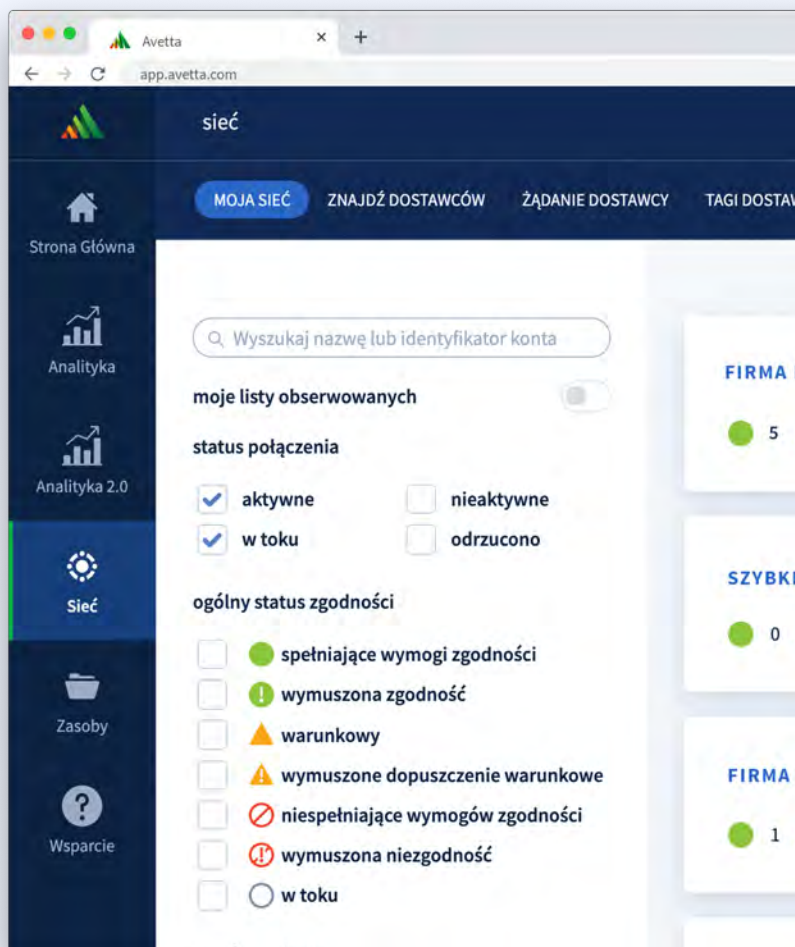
Avetta

app.avetta.com

sieć

MOJA SIEĆ ZNAJDŹ DOSTAWCÓW ŻĄDANIE DOSTAWCY TAGI DOSTAW

Strona Główna

Analityka

Analityka 2.0

Sieć

Zasoby

Wsparcie

Wyszukaj nazwę lub identyfikator konta

moje listy obserwowanych

status połączenia

aktywne

nieaktywne

w toku

odrzucono

ogólny status zgodności

spełniające wymogi zgodności

wymuszona zgodność

warunkowy

wymuszone dopuszczenie warunkowe

niespełniające wymogów zgodności

wymuszona niezgodność

w toku

FIRMA

5

SZYBK

0

FIRMA

1